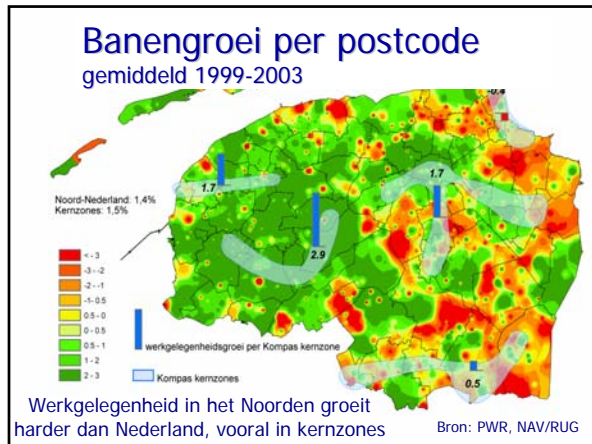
Banengroei per postcode
gemiddeld 1999-2003

Noord-Nederland: 1,4%
Kernzones: 1,5%

< -3
-3 - -2
-2 - -1
-1- 0.5
0.5 - 0
0 - 0.5
0.5 - 1
1 - 2
2 - 3

1.7
2.9
1.7
0.5
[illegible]

werkgelegenheidsgroei per Kompas kernzone

Kompas kernzones

Werkgelegenheid in het Noorden groeit harder dan Nederland, vooral in kernzones

Bron: PWR, NAV/RUG